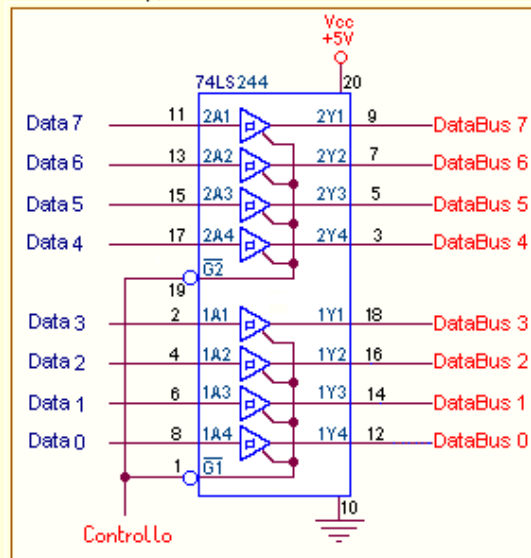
Vcc
+5V

74LS244

20

Data 7 11 2A1 2Y1 9 DataBus 7
Data 6 13 2A2 2Y2 7 DataBus 6
Data 5 15 2A3 2Y3 5 DataBus 5
Data 4 17 2A4 2Y4 3 DataBus 4

$\overline{G2}$
19

Data 3 2 1A1 1Y1 18 DataBus 3
Data 2 4 1A2 1Y2 16 DataBus 2
Data 1 6 1A3 1Y3 14 DataBus 1
Data 0 8 1A4 1Y4 12 DataBus 0

1 $\overline{G1}$

10

Controllo